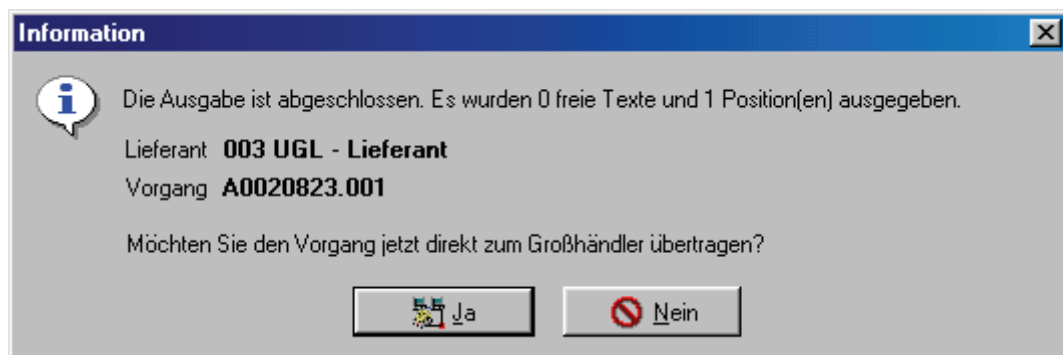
Information

Die Ausgabe ist abgeschlossen. Es wurden 0 freie Texte und 1 Position(en) ausgegeben.

Lieferant **003 UGL - Lieferant**

Vorgang **A0020823.001**

Möchten Sie den Vorgang jetzt direkt zum Großhändler übertragen?

Ja

Nein